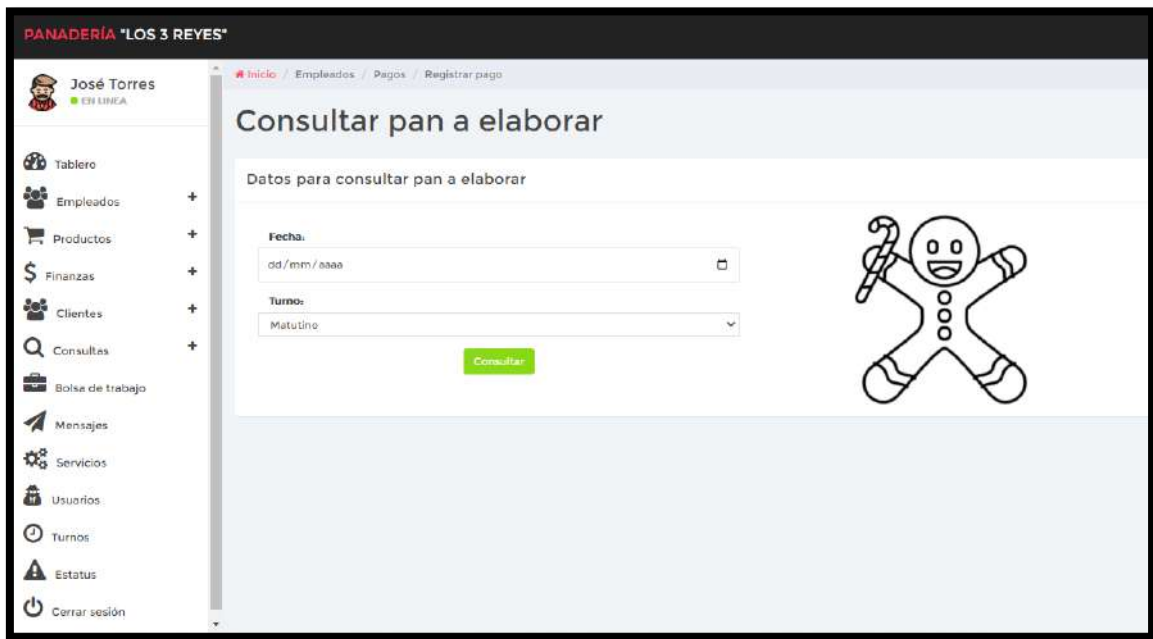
PANADERÍA "LOS 3 REYES"

José Torres
EN LINEA

Tablero
Empleados +
Productos +
Finanzas +
Clientes +
Consultas +
Bolsa de trabajo
Mensajes
Servicios
Usuarios
Turnos
Estatus
Cerrar sesión

Inicio / Empleados / Pagos / Registrar pago

Consultar pan a elaborar

Datos para consultar pan a elaborar

Fecha:
dd/mm/aaaa

Turno:
Matutino

Consultar